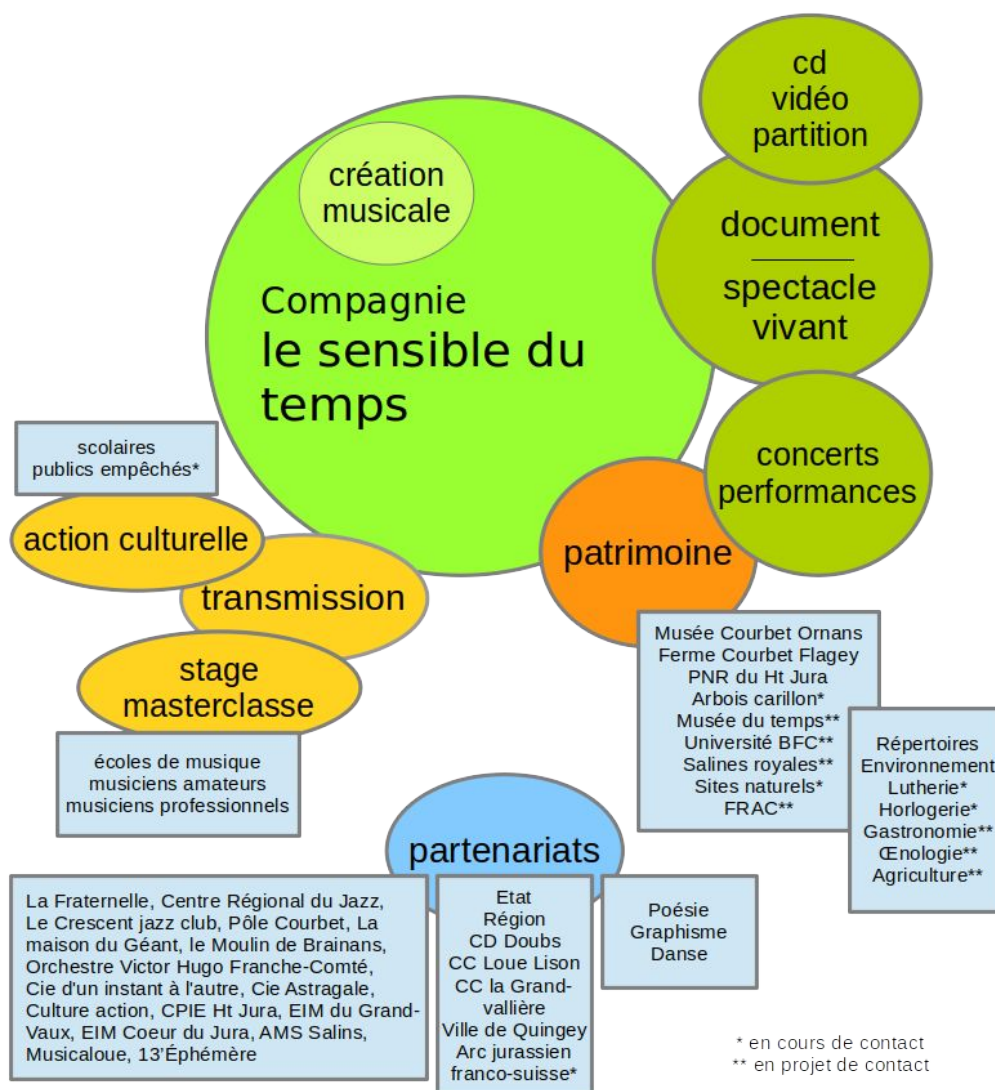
cd
vidéo
partition

création musicale

Compagnie
le sensible du temps

document

spectacle vivant

concerts performances

scolaires
publics empêchés*

action culturelle

transmission

stage masterclasse

écoles de musique
musiciens amateurs
musiciens professionnels

patrimoine

Musée Courbet Ornans
Ferme Courbet Flagey
PNR du Ht Jura
Arbois carillon*
Musée du temps**
Université BFC**
Salines royales**
Sites naturels*
FRAC**

Répertoires
Environnement
Lutherie*
Horlogerie*
Gastronomie**
Œnologie**
Agriculture**

partenariats

La Fraternelle, Centre Régional du Jazz, Le Crescent jazz club, Pôle Courbet, La maison du Géant, le Moulin de Brainans, Orchestre Victor Hugo Franche-Comté, Cie d'un instant à l'autre, Cie Astragale, Culture action, CPIE Ht Jura, EIM du Grand-Vaux, EIM Coeur du Jura, AMS Salins, Musicaloue, 13'Éphémère

Etat
Région
CD Doubs
CC Loue Lison
CC la Grand-vallière
Ville de Quingey
Arc jurassien franco-suisse*

Poésie
Graphisme
Danse

* en cours de contact
** en projet de contact